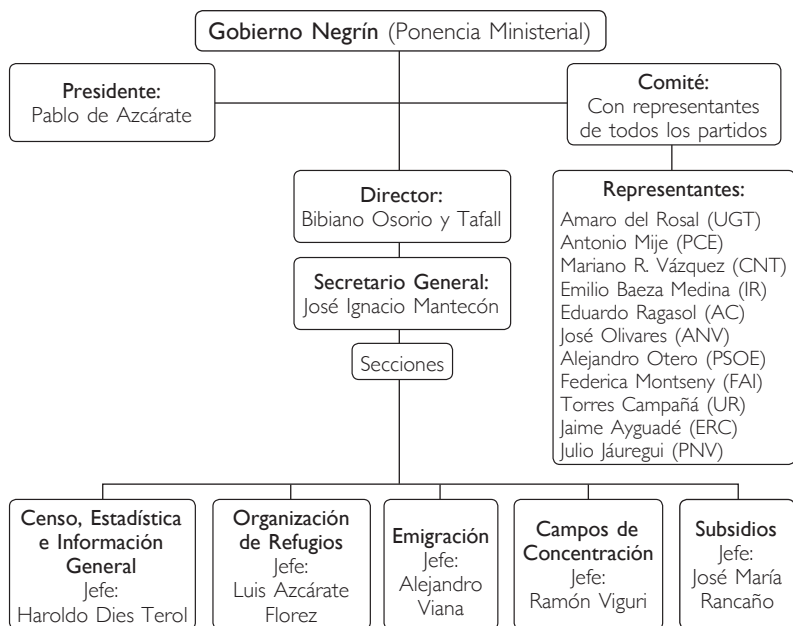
Gobierno Negrín (Ponencia Ministerial)

Presidente:
Pablo de Azcárate

Comité:
Con representantes de todos los partidos

Director:
Bibiano Osorio y Tafall

Representantes:
Amaro del Rosal (UGT)
Antonio Mije (PCE)
Mariano R. Vázquez (CNT)
Emilio Baeza Medina (IR)
Eduardo Ragasol (AC)
José Olivares (ANV)
Alejandro Otero (PSOE)
Federica Montseny (FAI)
Torres Campañá (UR)
Jaime Ayguadé (ERC)
Julio Jáuregui (PNV)

Secretario General:
José Ignacio Mantecón

Secciones

Censo, Estadística e Información General
Jefe:
Haroldo Dies Terol

Organización de Refugios
Jefe:
Luis Azcárate Florez

Emigración
Jefe:
Alejandro Viana

Campos de Concentración
Jefe:
Ramón Viguri

Subsidios
Jefe:
José María Rancaño